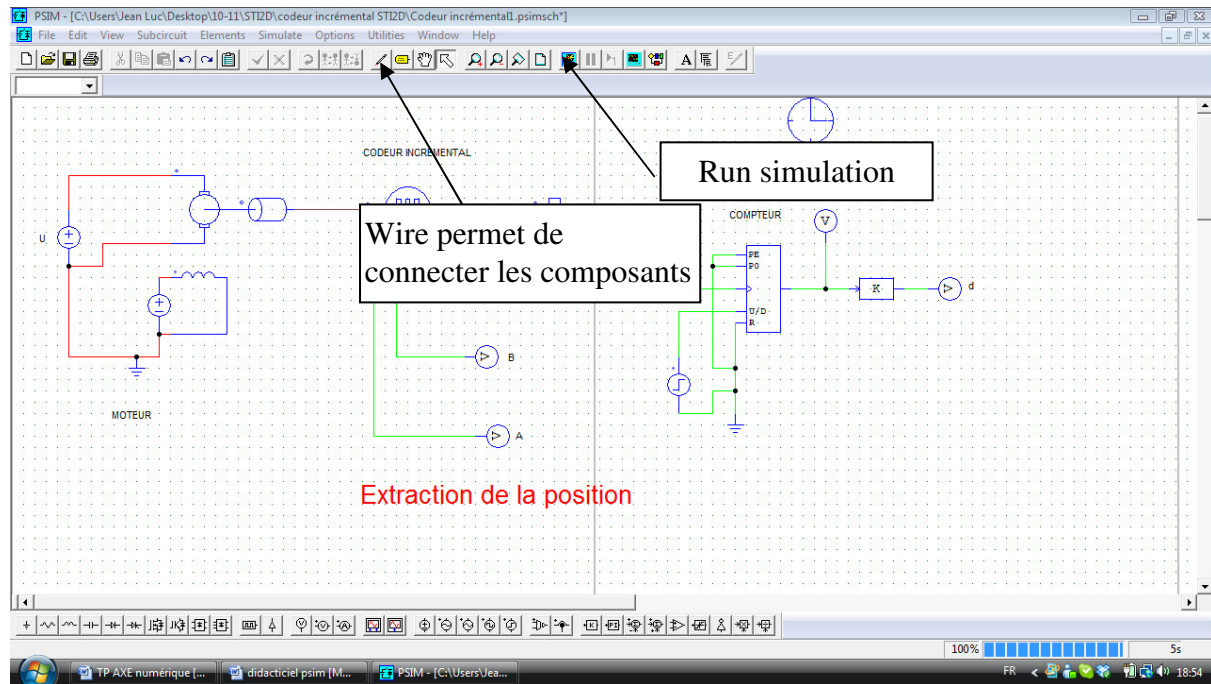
PSIM - [C:\Users\Jean Luc\Desktop\10-11\STI2D\codeur incrémental STI2D\Codeur incrémental1.psimsch*]

File Edit View Subcircuit Elements Simulate Options Utilities Window Help

A

Run simulation

CODEUR INCREMENTAL

Wire permet de connecter les composants

COMPTEUR

V

U

PE
P0
U/D
R

K

d

B

MOTEUR

A

Extraction de la position

100%

5s

TP AXE numérique [...

didacticiel psim [M...

PSIM - [C:\Users\Jea...

FR

18:54